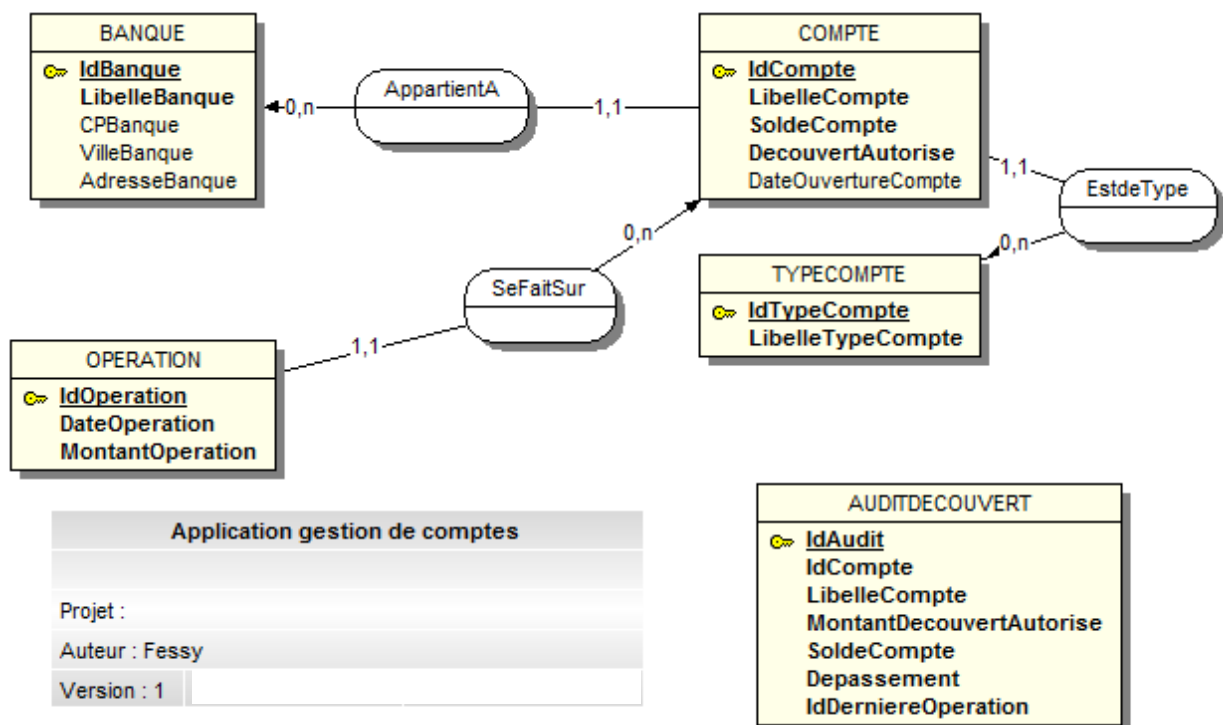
BANQUE
IdBanque
LibelleBanque
CPBanque
VilleBanque
AdresseBanque

0,n

AppartientA

1,1

COMPTE
IdCompte
LibelleCompte
SoldeCompte
DecouvertAutorise
DateOuvertureCompte

1,1

EstdeType

0,n

TYPECOMPTE
IdTypeCompte
LibelleTypeCompte

0,n

SeFaitSur

1,1

OPERATION
IdOperation
DateOperation
MontantOperation

| Application gestion de comptes |
|---|
| |
| Projet : |
| Auteur : Fessy |
| Version : 1 |

AUDITDECOUVERT
IdAudit
IdCompte
LibelleCompte
MontantDecouvertAutorise
SoldeCompte
Depassement
IdDerniereOperation